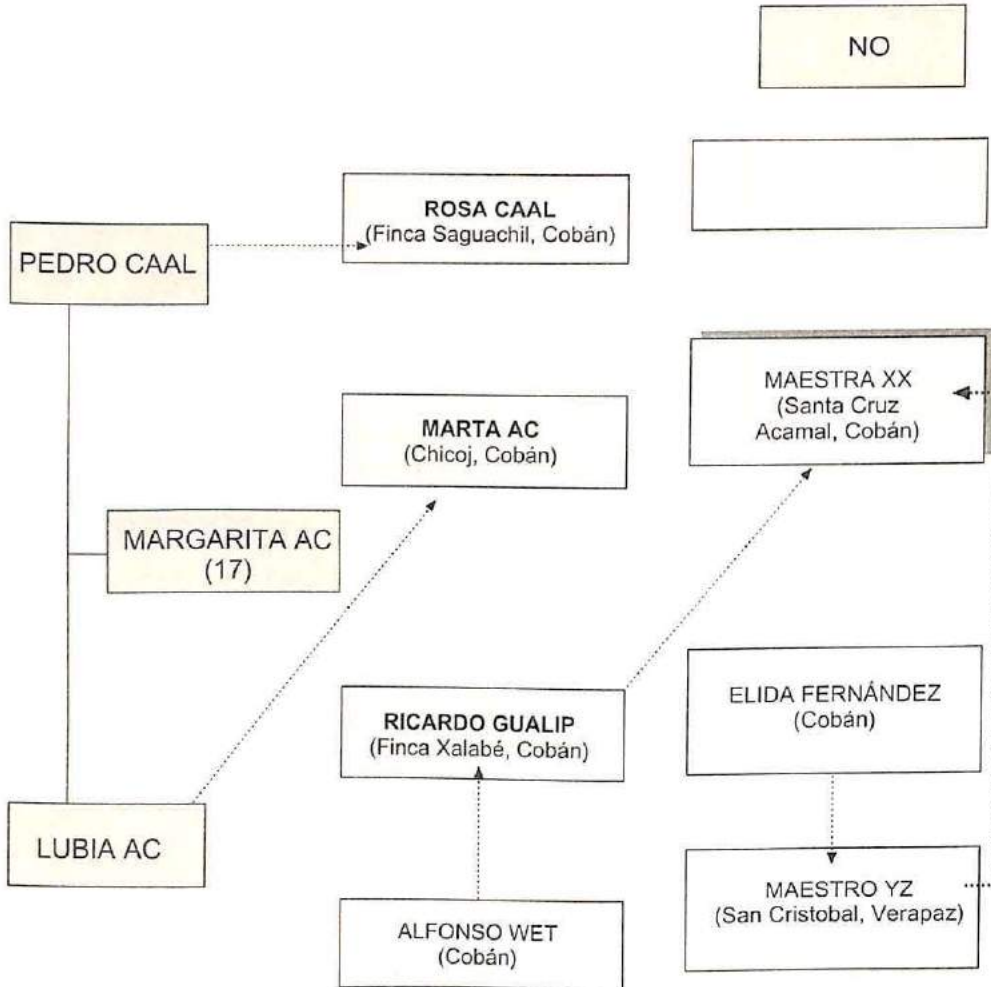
NO

ROSA CAAL
(Finca Saguachil, Cobán)

PEDRO CAAL

MAESTRA XX
(Santa Cruz Acamal, Cobán)

MARTA AC
(Chicoj, Cobán)

MARGARITA AC
(17)

RICARDO GUALIP
(Finca Xalabé, Cobán)

ELIDA FERNÁNDEZ
(Cobán)

LUBIA AC

MAESTRO YZ
(San Cristobal, Verapaz)

ALFONSO WET
(Cobán)